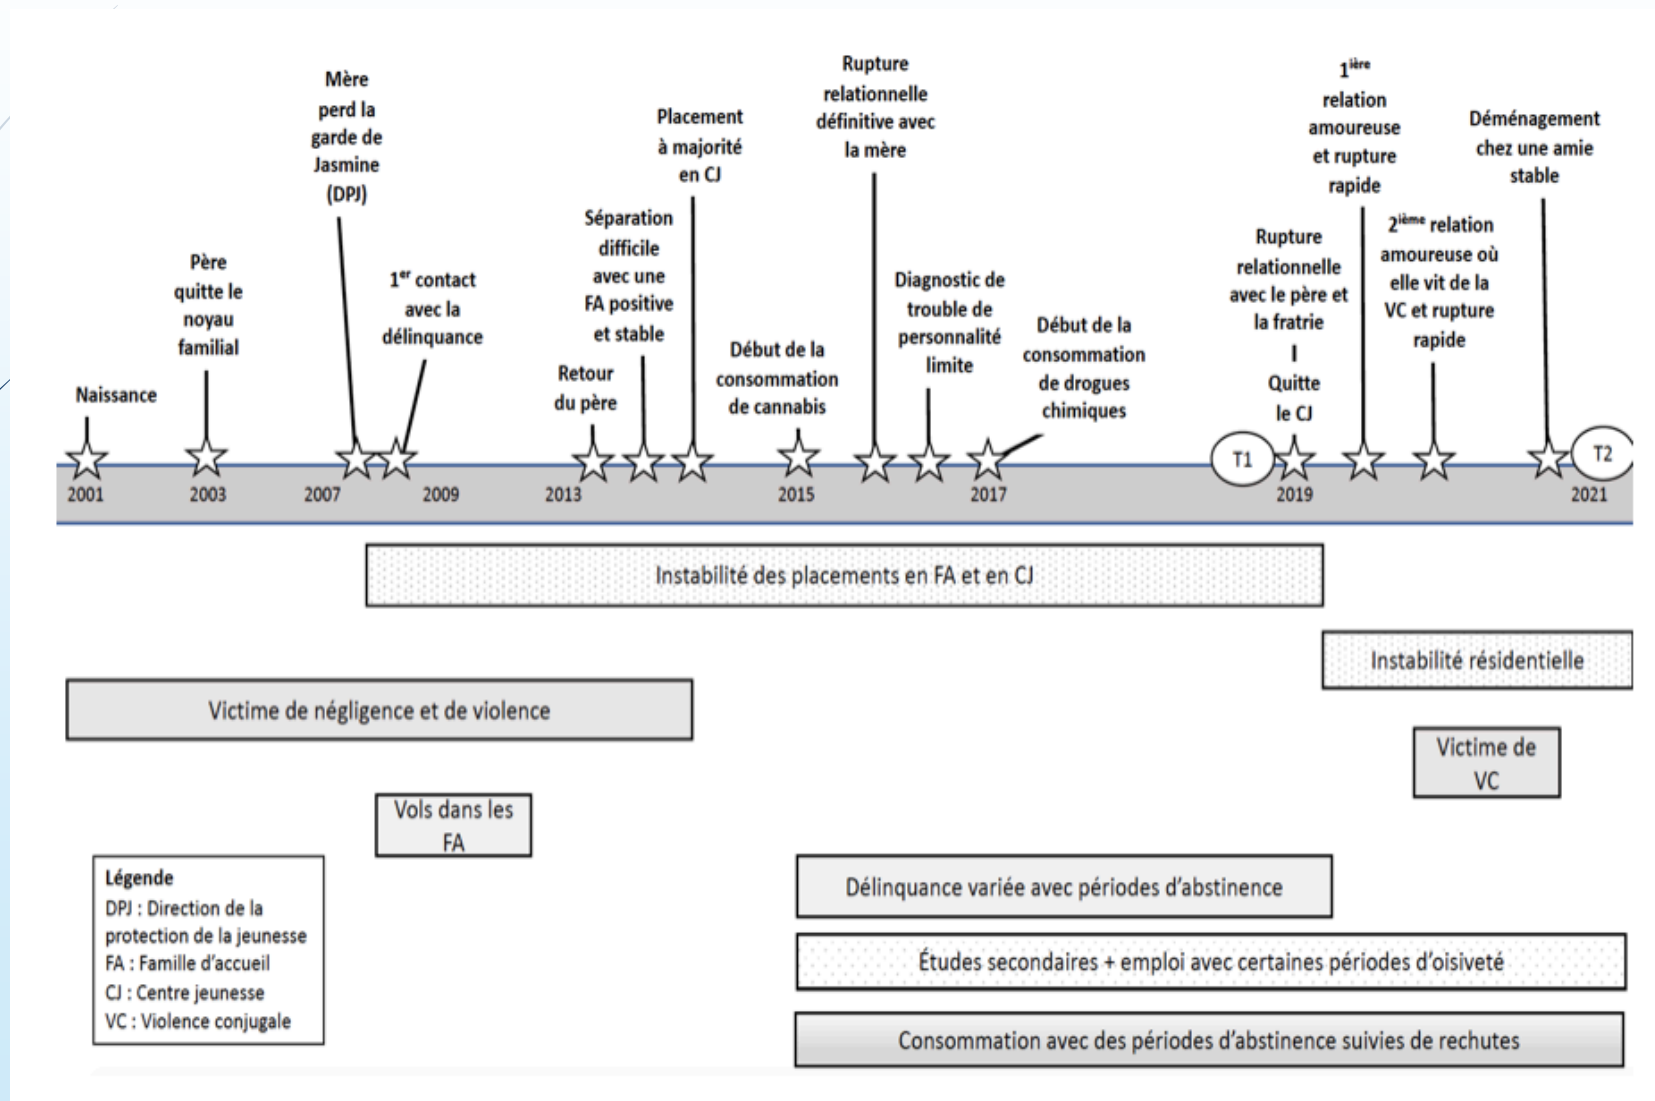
Naissance

Père quitte le noyau familial

Mère perd la garde de Jasmine (DPJ)

1$^{er}$ contact avec la délinquance

Retour du père

Séparation difficile avec une FA positive et stable

Placement à majorité en CJ

Début de la consommation de cannabis

Rupture relationnelle définitive avec la mère

Diagnostic de trouble de personnalité limite

Début de la consommation de drogues chimiques

T1

Rupture relationnelle avec le père et la fratrie
|
Quitte le CJ

1$^{ière}$ relation amoureuse et rupture rapide

2$^{ième}$ relation amoureuse où elle vit de la VC et rupture rapide

Déménagement chez une amie stable

T2

2001 2003 2007 2009 2013 2015 2017 2019 2021

Instabilité des placements en FA et en CJ

Instabilité résidentielle

Victime de négligence et de violence

Victime de VC

Vols dans les FA

Légende
DPJ : Direction de la protection de la jeunesse
FA : Famille d'accueil
CJ : Centre jeunesse
VC : Violence conjugale

Délinquance variée avec périodes d'abstinence

Études secondaires + emploi avec certaines périodes d'oisiveté

Consommation avec des périodes d'abstinence suivies de rechutes